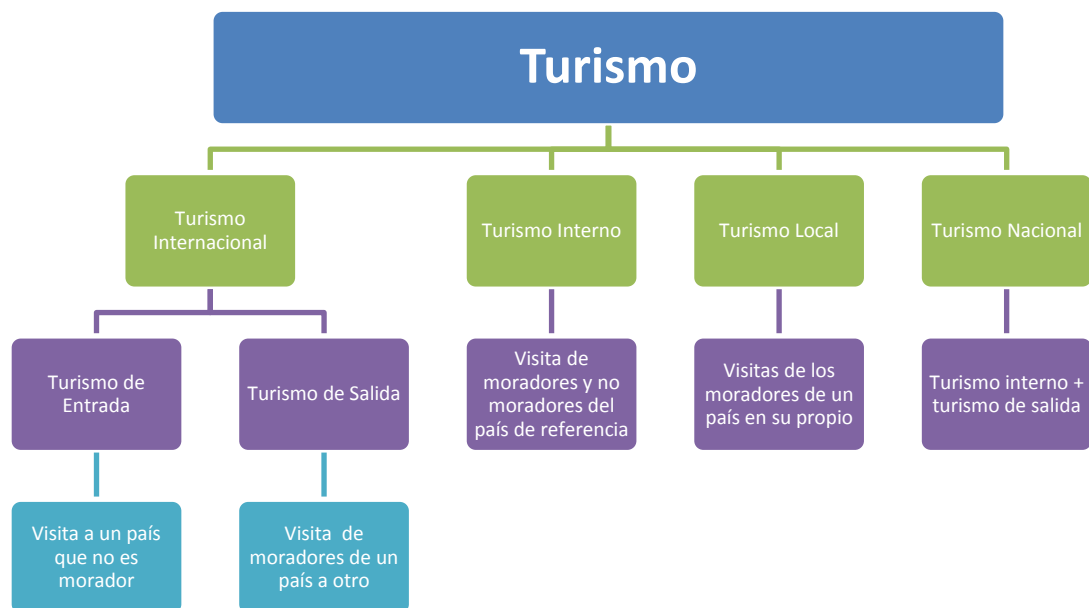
Turismo

Turismo Internacional

Turismo Interno

Turismo Local

Turismo Nacional

Turismo de Entrada

Turismo de Salida

Visita de moradores y no moradores del país de referencia

Visitas de los moradores de un país en su propio

Turismo interno + turismo de salida

Visita a un país que no es morador

Visita de moradores de un país a otro